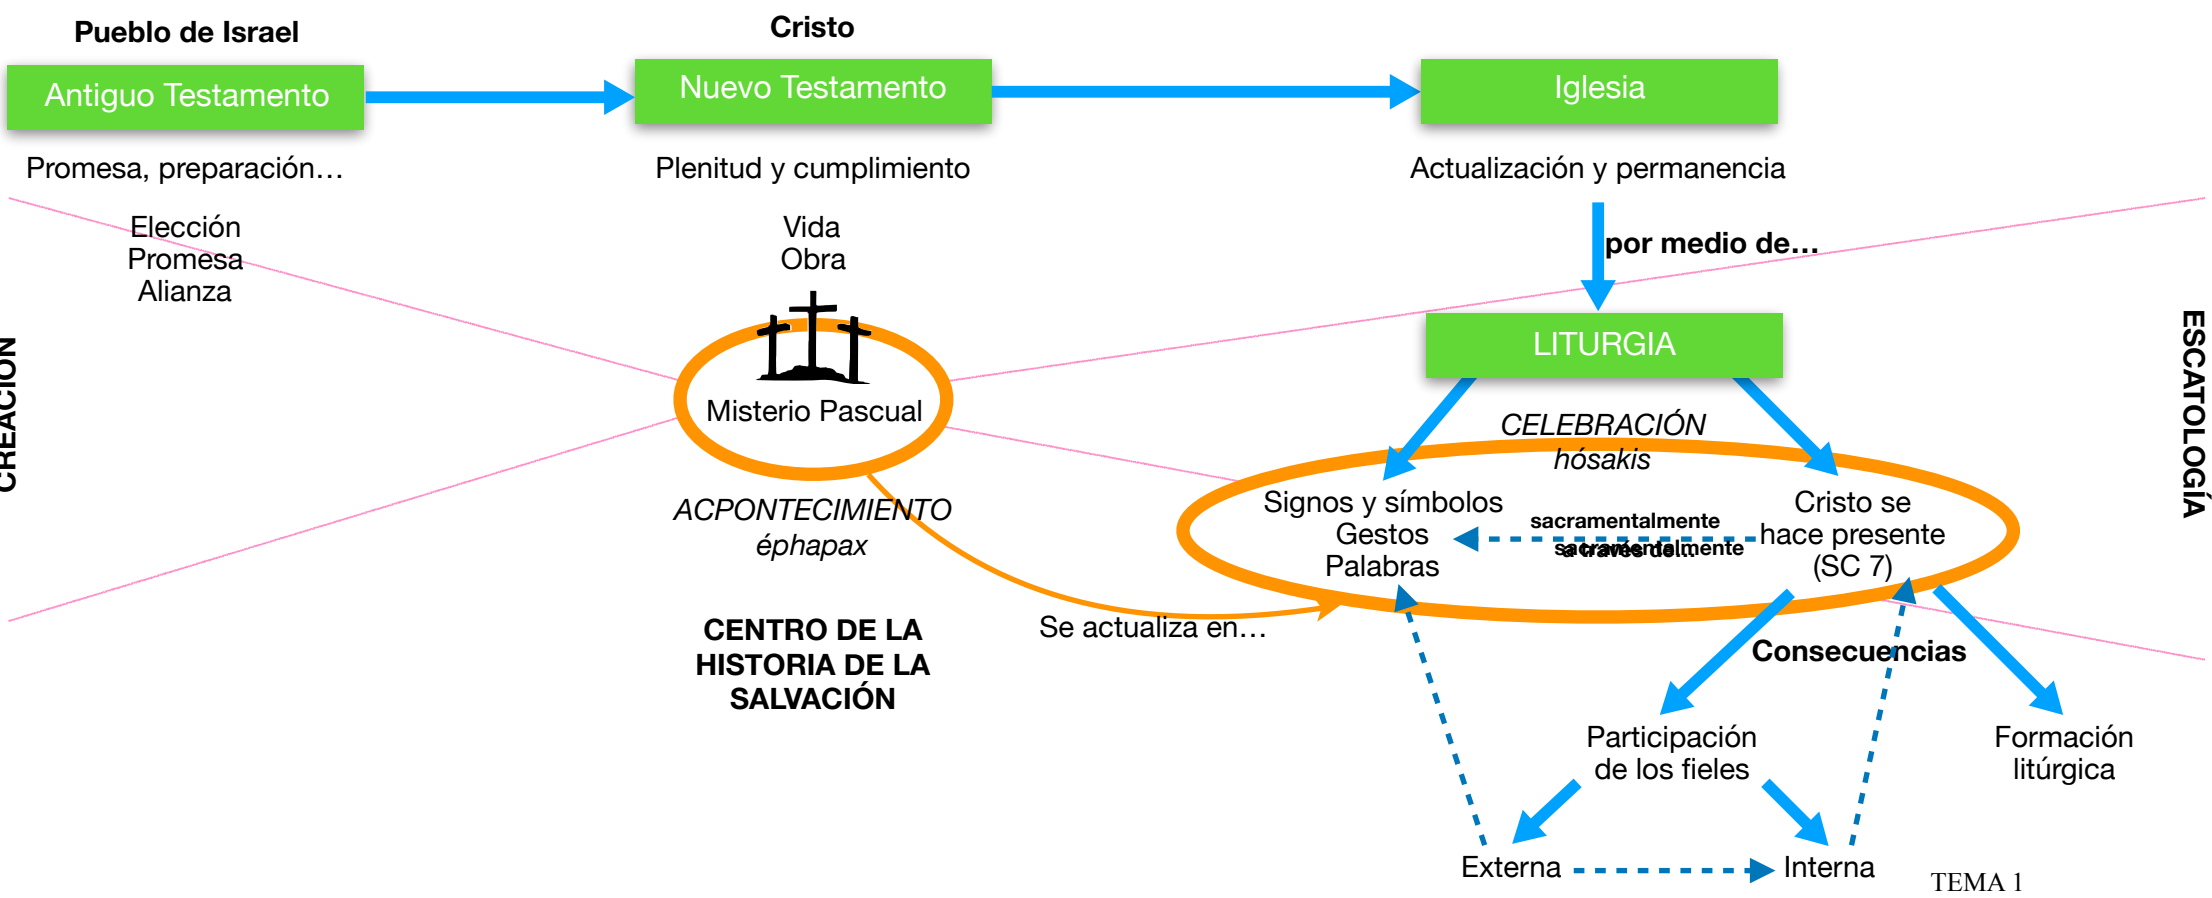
Pueblo de Israel

Antiguo Testamento

Promesa, preparación…

Elección
Promesa
Alianza

Cristo

Nuevo Testamento

Plenitud y cumplimiento

Vida
Obra

Misterio Pascual

ACPONTECIMIENTO
éphapax

CENTRO DE LA HISTORIA DE LA SALVACIÓN

Iglesia

Actualización y permanencia

por medio de…

LITURGIA

CELEBRACIÓN
hósakis

Signos y símbolos
Gestos
Palabras

sacramentalmente
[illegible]

Cristo se hace presente (SC 7)

Se actualiza en…

Consecuencias

Participación de los fieles

Formación litúrgica

Externa

Interna

CREACIÓN

ESCATOLOGÍA

TEMA 1